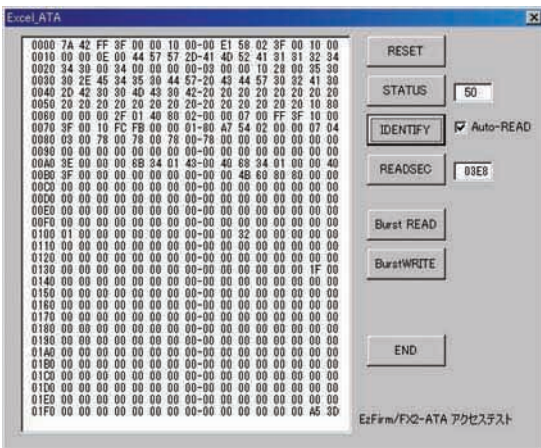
Excel_ATA

0000 7A 42 FF 3F 00 00 10 00-00 E1 58 02 3F 00 10 00
0010 00 00 0E 00 44 57 57 2D-41 4D 52 41 31 31 32 34
0020 34 30 00 34 00 00 00 00-03 00 00 10 28 00 35 30
0030 30 2E 45 34 35 30 44 57-20 43 44 57 30 32 41 30
0040 2D 42 30 30 4D 43 30 42-20 20 20 20 20 20 20 20
0050 20 20 20 20 20 20 20 20-20 20 20 20 20 20 10 80
0060 00 00 00 2F 01 40 80 02-00 00 07 00 FF 3F 10 00
0070 3F 00 10 FC FB 00 00 01-80 A7 54 02 00 00 07 04
0080 03 00 78 00 78 00 78 00-78 00 00 00 00 00 00 00
0090 00 00 00 00 00 00 00 00-00 00 00 00 00 00 00 00
00A0 3E 00 00 00 6B 34 01 43-00 40 68 34 01 00 00 40
00B0 3F 00 00 00 00 00 00 00-00 00 4B 60 80 80 00 00
00C0 00 00 00 00 00 00 00 00-00 00 00 00 00 00 00 00
00D0 00 00 00 00 00 00 00 00-00 00 00 00 00 00 00 00
00E0 00 00 00 00 00 00 00 00-00 00 00 00 00 00 00 00
00F0 00 00 00 00 00 00 00 00-00 00 00 00 00 00 00 00
0100 01 00 00 00 00 00 00 00-00 00 32 00 00 00 00 00
0110 00 00 00 00 00 00 00 00-00 00 00 00 00 00 00 00
0120 00 00 00 00 00 00 00 00-00 00 00 00 00 00 00 00
0130 00 00 00 00 00 00 00 00-00 00 00 00 00 00 1F 00
0140 00 00 00 00 00 00 00 00-00 00 00 00 00 00 00 00
0150 00 00 00 00 00 00 00 00-00 00 00 00 00 00 00 00
0160 00 00 00 00 00 00 00 00-00 00 00 00 00 00 00 00
0170 00 00 00 00 00 00 00 00-00 00 00 00 00 00 00 00
0180 00 00 00 00 00 00 00 00-00 00 00 00 00 00 00 00
0190 00 00 00 00 00 00 00 00-00 00 00 00 00 00 00 00
01A0 00 00 00 00 00 00 00 00-00 00 00 00 00 00 00 00
01B0 00 00 00 00 00 00 00 00-00 00 00 00 00 00 00 00
01C0 00 00 00 00 00 00 00 00-00 00 00 00 00 00 00 00
01D0 00 00 00 00 00 00 00 00-00 00 00 00 00 00 00 00
01E0 00 00 00 00 00 00 00 00-00 00 00 00 00 00 00 00
01F0 00 00 00 00 00 00 00 00-00 00 00 00 00 00 A5 3D

RESET
STATUS 50
IDENTIFY
Auto-READ
READSEC 03E8
Burst READ
BurstWRITE
END
EzFirm/FX2-ATA アクセステスト